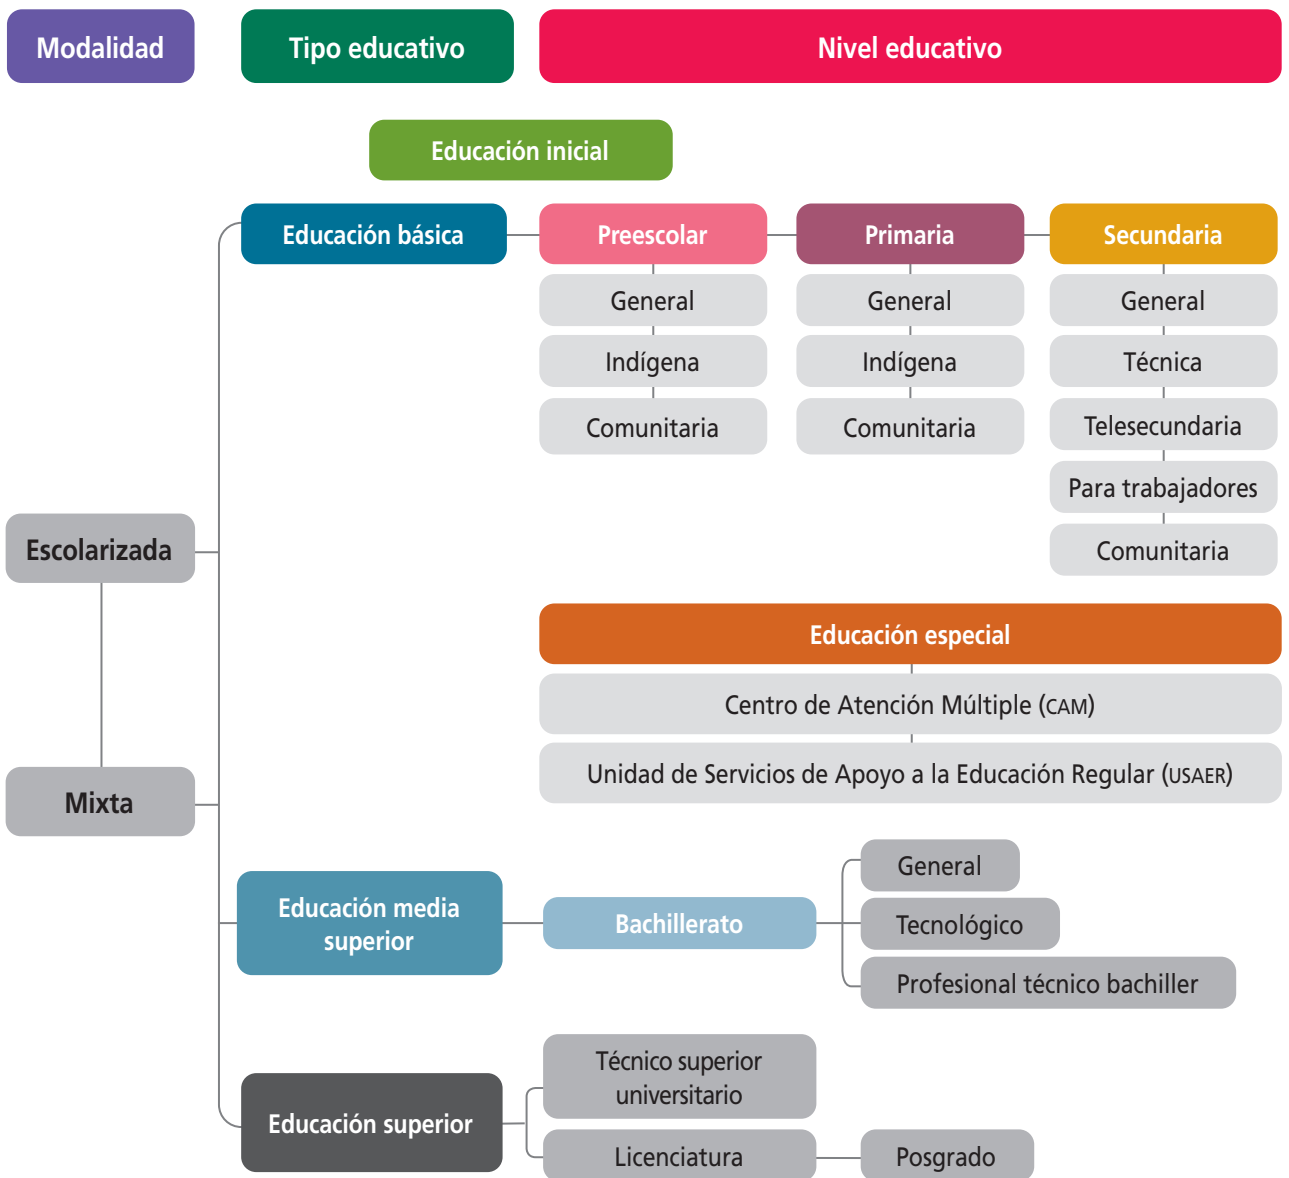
Modalidad

Tipo educativo

Nivel educativo

Educación inicial

Educación básica

Preescolar
General
Indígena
Comunitaria

Primaria
General
Indígena
Comunitaria

Secundaria
General
Técnica
Telesecundaria
Para trabajadores
Comunitaria

Escolarizada

Educación especial
Centro de Atención Múltiple (CAM)
Unidad de Servicios de Apoyo a la Educación Regular (USAER)

Mixta

Educación media superior

Bachillerato

General
Tecnológico
Profesional técnico bachiller

Educación superior

Técnico superior universitario
Licenciatura
Posgrado